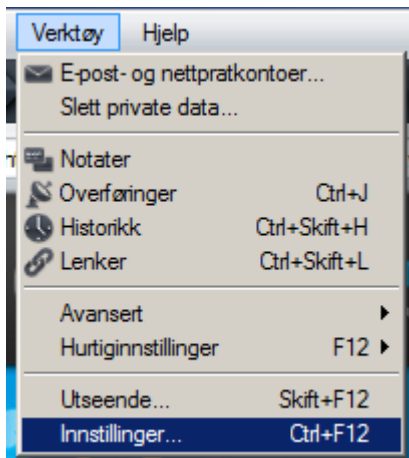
Verktøy Hjelp

E-post- og nettpratkontoer...
Slett private data...

Notater
Overføringer Ctrl+J
Historikk Ctrl+Skift+H
Lenker Ctrl+Skift+L

Avansert
Hurtiginnstillinger F12

Utseende... Skift+F12
Innstillinger... Ctrl+F12